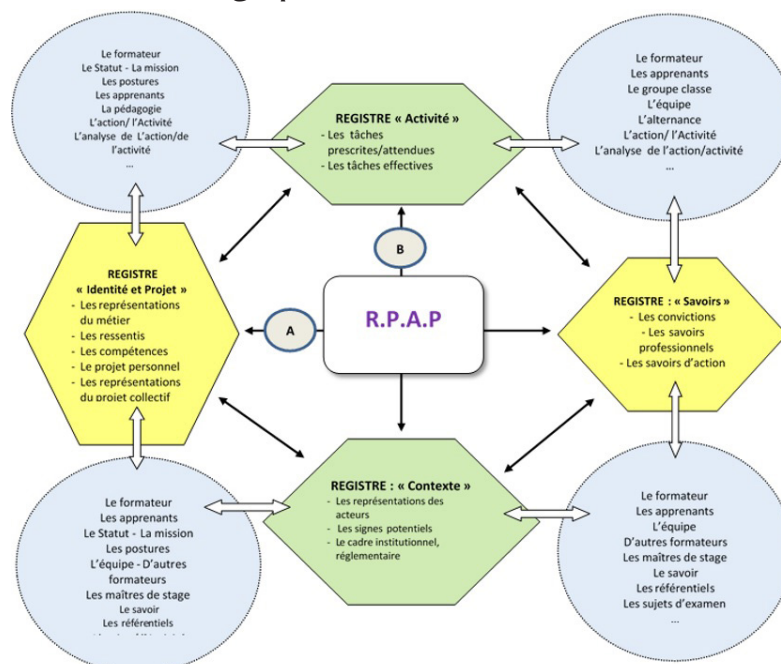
Le formateur
Le Statut - La mission
Les postures
Les apprenants
La pédagogie
L'action/ l'Activité
L'analyse de L'action/de l'activité
...

REGISTRE « Activité »
- Les tâches prescrites/attendues
- Les tâches effectives

Le formateur
Les apprenants
Le groupe classe
L'équipe
L'alternance
L'action/ l'Activité
L'analyse de l'action/activité
...

B

REGISTRE « Identité et Projet »
- Les représentations du métier
- Les ressentis
- Les compétences
- Le projet personnel
- Les représentations du projet collectif

A

R.P.A.P

REGISTRE : « Savoirs »
- Les convictions
- Les savoirs professionnels
- Les savoirs d'action

Le formateur
Les apprenants
Le Statut - La mission
Les postures
L'équipe - D'autres formateurs
Les maîtres de stage
Le savoir
Les référentiels
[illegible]

REGISTRE : « Contexte »
- Les représentations des acteurs
- Les signes potentiels
- Le cadre institutionnel, réglementaire

Le formateur
Les apprenants
L'équipe
D'autres formateurs
Les maîtres de stage
Le savoir
Les référentiels
Les sujets d'examen
...